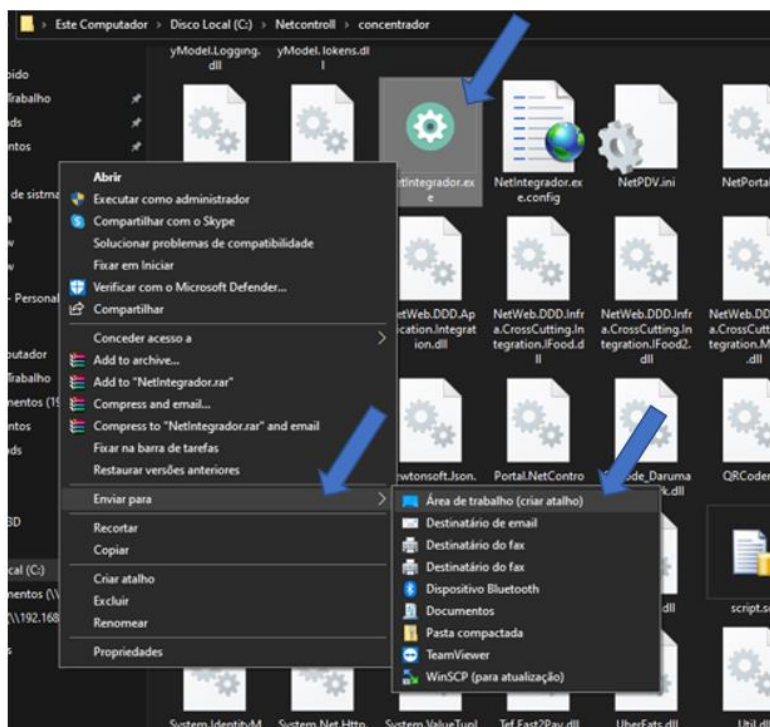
Este Computador > Disco Local (C:) > Netcontroll > concentrador

yModel.Logging.dll
yModel.Tokens.dll

pido
Trabalho
ds
ntos
de sistma
Personal
putador
Trabalho
nentos (19
ntos
ds
3D
cal (C:)
nentos (\\
\\192.168

Abrir
Executar como administrador
Compartilhar com o Skype
Solucionar problemas de compatibilidade
Fixar em Iniciar
Verificar com o Microsoft Defender...
Compartilhar
Conceder acesso a
Add to archive...
Add to "NetIntegrador.rar"
Compress and email...
Compress to "NetIntegrador.rar" and email
Fixar na barra de tarefas
Restaurar versões anteriores
Enviar para
Recortar
Copiar
Criar atalho
Excluir
Renomear
Propriedades

Área de trabalho (criar atalho)
Destinatário de email
Destinatário do fax
Destinatário do fax
Dispositivo Bluetooth
Documentos
Pasta compactada
TeamViewer
WinSCP (para atualização)

tIntegrador.exe
NetIntegrador.exe.config
NetPDV.ini
NetPortal
etWeb.DDD.Application.Integration.dll
NetWeb.DDD.Infra.CrossCutting.Integration.IFood.dll
NetWeb.DDD.Infra.CrossCutting.Integration.IFood2.dll
NetWeb.DDD.Infra.CrossCutting.Integration.M.dll
wtonsoft.Json.
Portal.NetContro
code_Daruma
k.dll
QRCoder
dll
script.s
System.IdentityM
System.Net.Http.
System.ValueTupl
Tef.Fast2Pay.dll
UberEats.dll
Util.dl